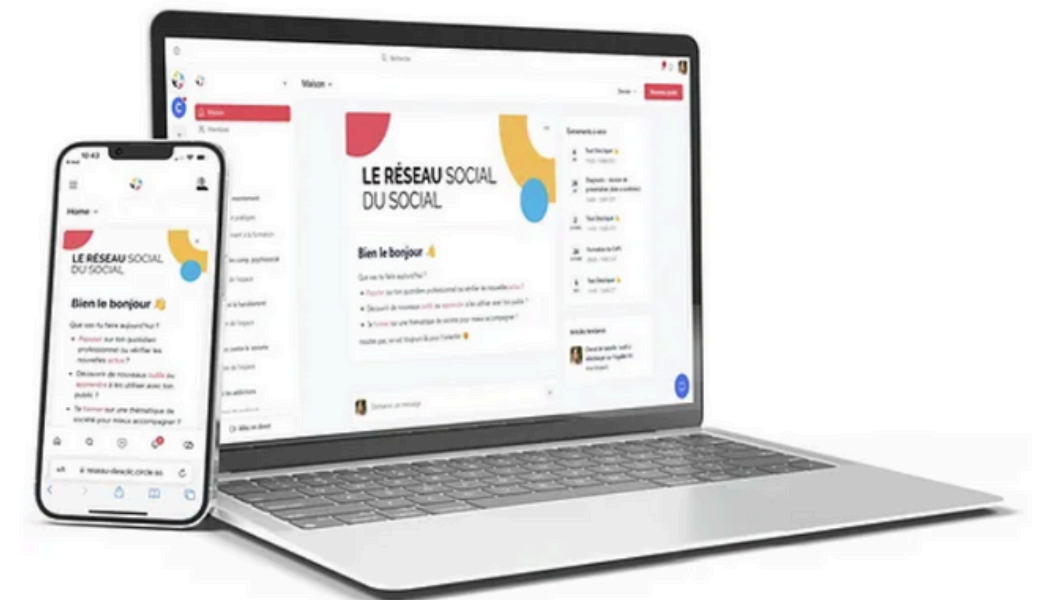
Rechercher

Maison

Maison

Membres

Événements à venir

Tout Déclic

Bien le bonjour 👋

Articles tendance

Démarrer un message

Aller en direct

10:43

Home

LE RÉSEAU SOCIAL DU SOCIAL

Bien le bonjour 👋

Que vas-tu faire aujourd'hui ?

Papoter sur ton quotidien professionnel ou vérifier les nouvelles actus ?

Découvrir de nouveaux outils ou apprendre à les utiliser avec ton public ?

Te former sur une thématique de société pour mieux accompagner ?

le-reseau-dexclic.circle.so

LE RÉSEAU SOCIAL DU SOCIAL

Bien le bonjour 👋

Que vas-tu faire aujourd'hui ?

Papoter sur ton quotidien professionnel ou vérifier les nouvelles actus ?

Découvrir de nouveaux outils ou apprendre à les utiliser avec ton public ?

Te former sur une thématique de société pour mieux accompagner ?

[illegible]